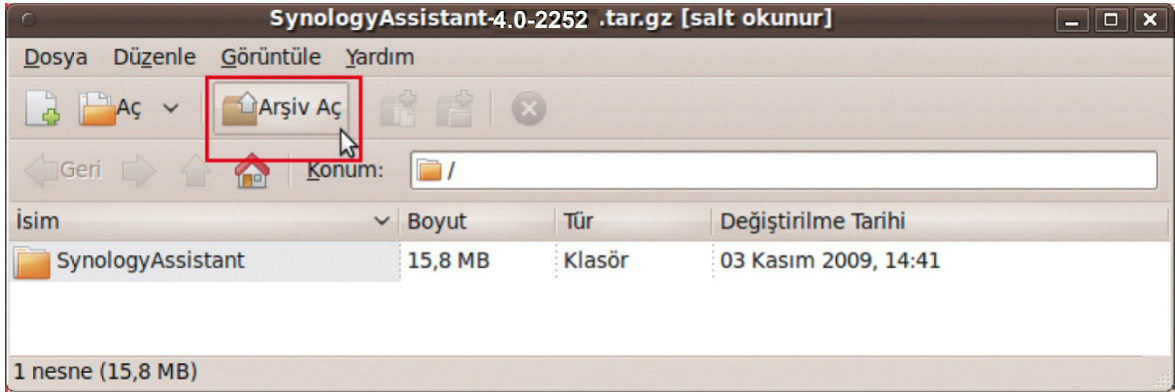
SynologyAssistant-4.0-2252 .tar.gz [salt okunur]

Dosya Düzenle Görüntüle Yardım

Aç Arşiv Aç

Geri Konum: /

| İsim | Boyut | Tür | Değiştirilme Tarihi |
|---|---|---|---|
| SynologyAssistant | 15,8 MB | Klasör | 03 Kasım 2009, 14:41 |

1 nesne (15,8 MB)